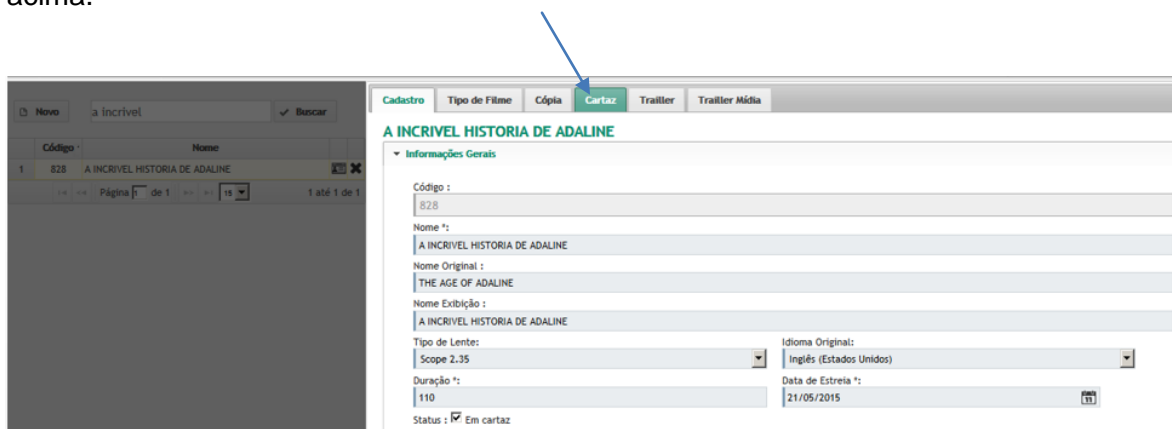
acima.

Novo a incrivel Buscar

| | Código | Nome |
|---|---|---|
| 1 | 828 | A INCRIVEL HISTORIA DE ADALINE |

Página 1 de 1 15 1 até 1 de 1

Cadastro Tipo de Filme Cópia Cartaz Trailler Trailler Mídia

A INCRIVEL HISTORIA DE ADALINE

Informações Gerais

Código :
828

Nome *:
A INCRIVEL HISTORIA DE ADALINE

Nome Original :
THE AGE OF ADALINE

Nome Exibição :
A INCRIVEL HISTORIA DE ADALINE

Tipo de Lente:
Scope 2.35

Idioma Original:
Inglês (Estados Unidos)

Duração *:
110

Data de Estreia *:
21/05/2015

Status : Em cartaz